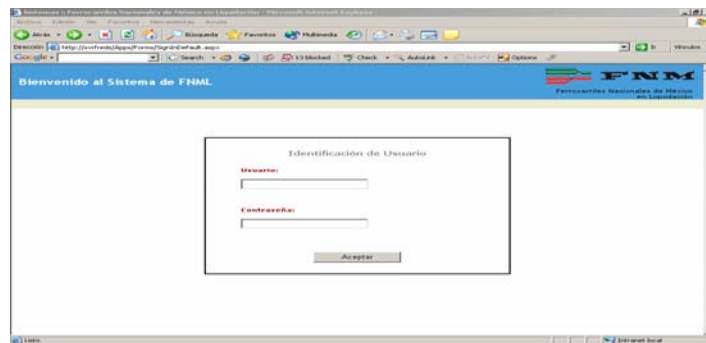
Sistemas :: Ferrocarriles Nacionales de México en Liquidación - Microsoft Internet Explorer

Archivo Edición Ver Favoritos Herramientas Ayuda

Atrás Búsqueda Favoritos Multimedia

Dirección http://svrfnmlx/Apps/Forms/SignIn/Default.aspx

Vínculos

Google Search 13 blocked Check AutoLink Options

Bienvenido al Sistema de FNML

FNM

Ferrocarriles Nacionales de México en Liquidación

Identificación de Usuario

Usuario:

Contraseña:

Aceptar

Listo

Intranet local